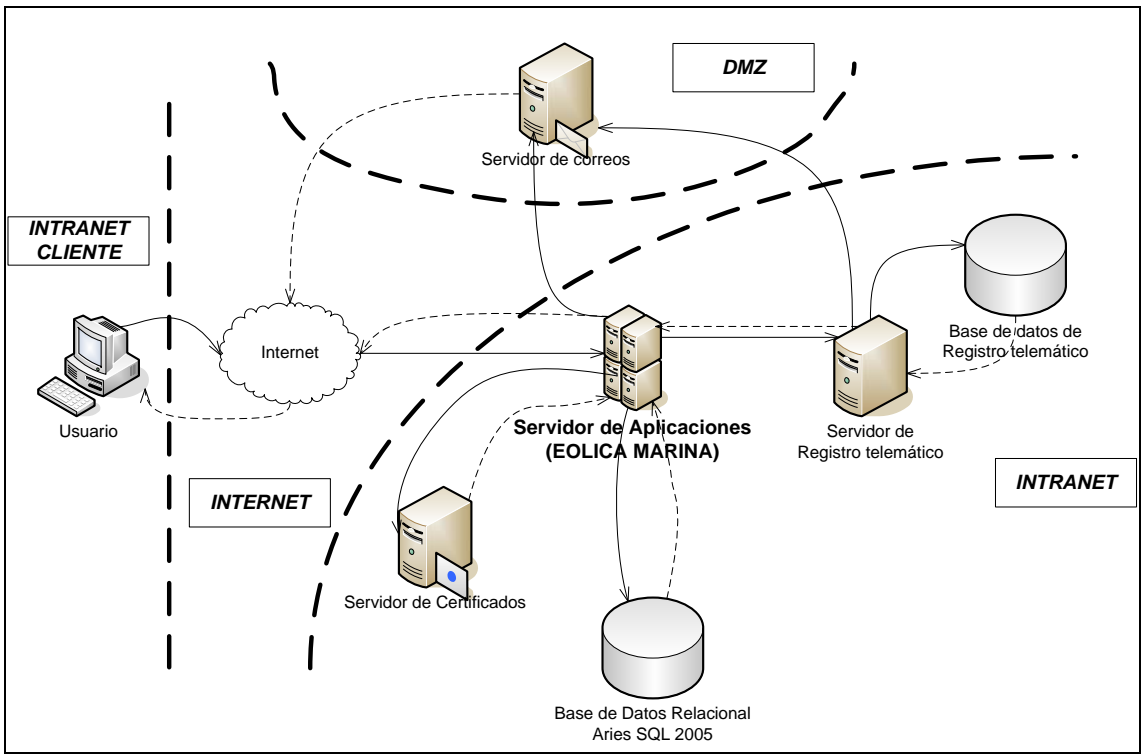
DMZ

Servidor de correos

INTRANET CLIENTE

Base de datos de Registro telemático

Internet

Usuario

Servidor de Aplicaciones (EOLICA MARINA)

Servidor de Registro telemático

INTERNET

INTRANET

Servidor de Certificados

Base de Datos Relacional Aries SQL 2005